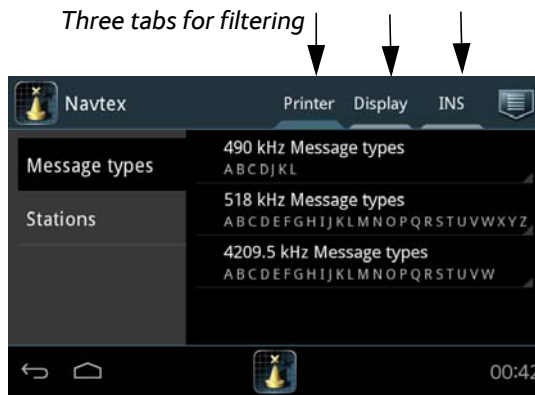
Three tabs for filtering

Navtex

Printer Display INS

Message types

Stations

490 kHz Message types
ABCDJKL

518 kHz Message types
ABCDEFGHIJKLMNOPQRSTUVWXYZ

4209.5 kHz Message types
ABCDEFGHIJKLMNOPQRSTUVW

00:42